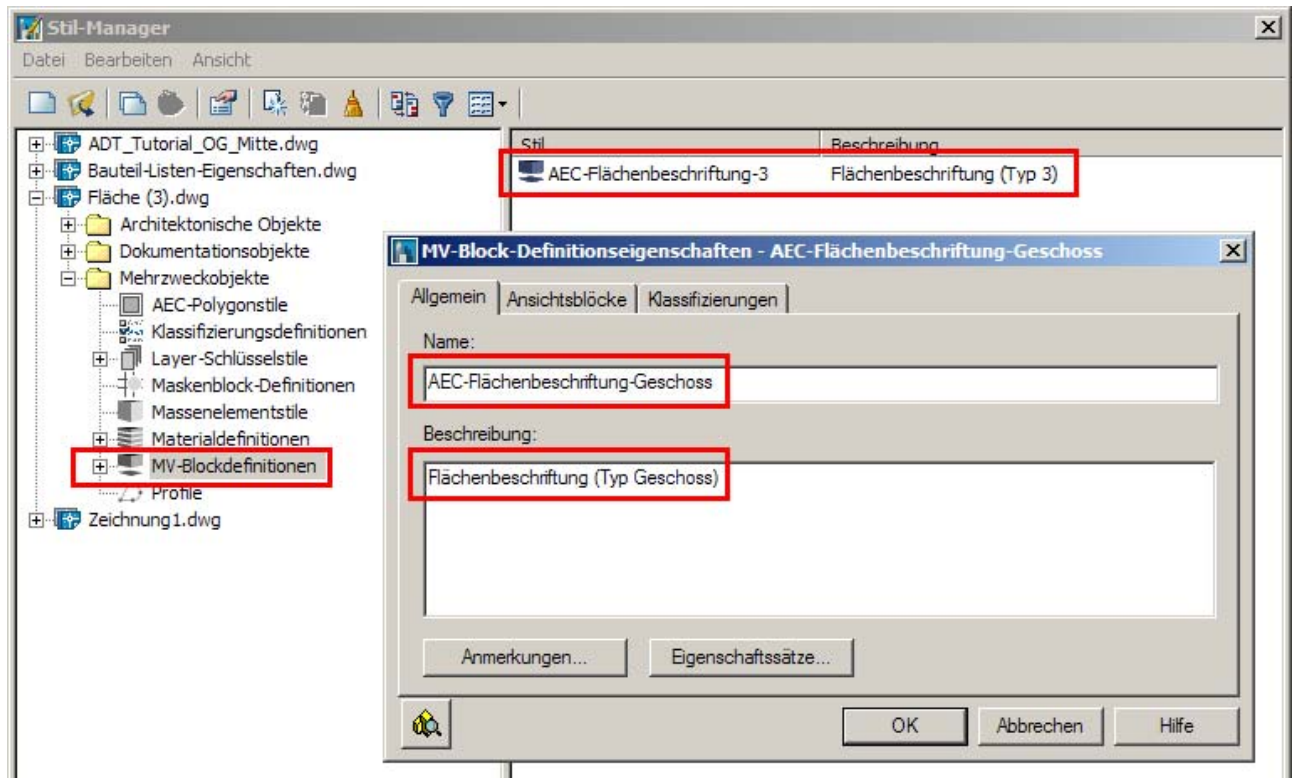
Stil-Manager

Datei Bearbeiten Ansicht

ADT_Tutorial_OG_Mitte.dwg
Bauteil-Listen-Eigenschaften.dwg
Fläche (3).dwg
Architektonische Objekte
Dokumentationsobjekte
Mehrzweckobjekte
AEC-Polygonstile
Klassifizierungsdefinitionen
Layer-Schlüsselstile
Maskenblock-Definitionen
Massenelementstile
Materialdefinitionen
MV-Blockdefinitionen
Profile
Zeichnung1.dwg

| Stil | Beschreibung |
|---|---|
| AEC-Flächenbeschriftung-3 | Flächenbeschriftung (Typ 3) |

MV-Block-Definitionseigenschaften - AEC-Flächenbeschriftung-Geschoss

Allgemein | Ansichtsblöcke | Klassifizierungen

Name:
AEC-Flächenbeschriftung-Geschoss

Beschreibung:
Flächenbeschriftung (Typ Geschoss)

Anmerkungen...
Eigenschaftssätze...

OK
Abbrechen
Hilfe